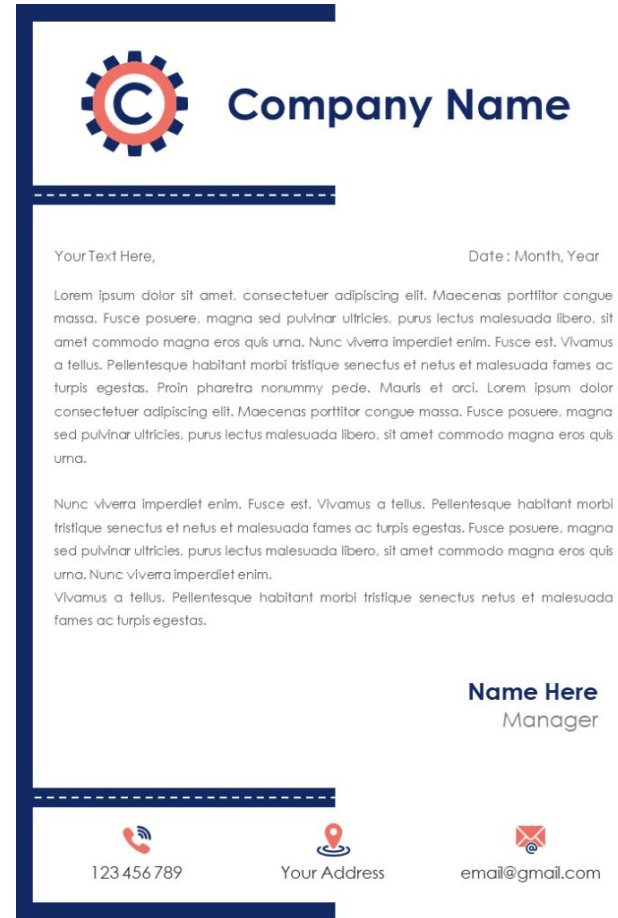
C

Company Name

Your Text Here,

Date : Month, Year

Lorem ipsum dolor sit amet, consectetuer adipiscing elit. Maecenas porttitor congue massa. Fusce posuere, magna sed pulvinar ultricies, purus lectus malesuada libero, sit amet commodo magna eros quis urna. Nunc viverra imperdiet enim. Fusce est. Vivamus a tellus. Pellentesque habitant morbi tristique senectus et netus et malesuada fames ac turpis egestas. Proin pharetra nonummy pede. Mauris et orci. Lorem ipsum dolor consectetuer adipiscing elit. Maecenas porttitor congue massa. Fusce posuere, magna sed pulvinar ultricies, purus lectus malesuada libero, sit amet commodo magna eros quis urna.

Nunc viverra imperdiet enim. Fusce est. Vivamus a tellus. Pellentesque habitant morbi tristique senectus et netus et malesuada fames ac turpis egestas. Fusce posuere, magna sed pulvinar ultricies, purus lectus malesuada libero, sit amet commodo magna eros quis urna. Nunc viverra imperdiet enim.
Vivamus a tellus. Pellentesque habitant morbi tristique senectus netus et malesuada fames ac turpis egestas.

Name Here
Manager

123 456 789

Your Address

email@gmail.com